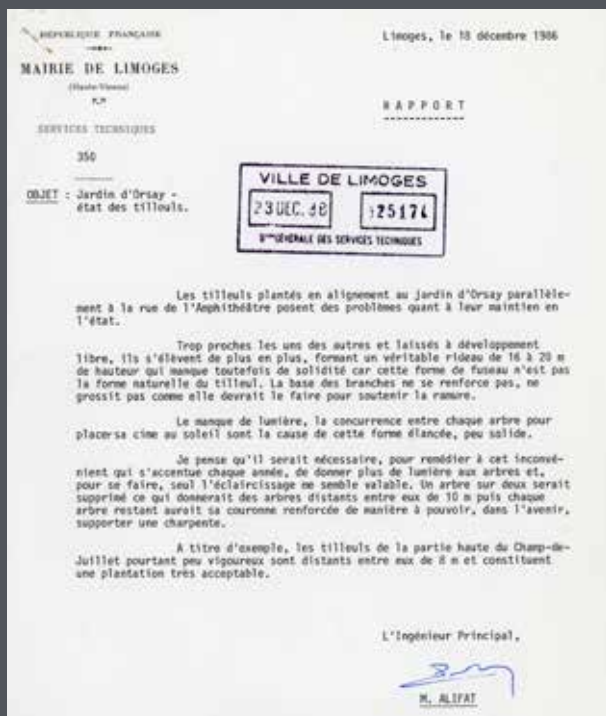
REPUBLIQUE FRANÇAISE

MAIRIE DE LIMOGES

(Haute-Vienne)

Limoges, le 18 décembre 1986

RAPPORT

SERVICES TECHNIQUES

350

OBJET : Jardin d'Orsay - état des tilleuls.

VILLE DE LIMOGES
23 DEC. 86 | 25174
Dion GENERALE DES SERVICES TECHNIQUES

Les tilleuls plantés en alignement au jardin d'Orsay parallèlement à la rue de l'Amphithéâtre posent des problèmes quant à leur maintien en l'état.

Trop proches les uns des autres et laissés à développement libre, ils s'élèvent de plus en plus, formant un véritable rideau de 16 à 20 m de hauteur qui manque toutefois de solidité car cette forme de fuseau n'est pas la forme naturelle du tilleul. La base des branches ne se renforce pas, ne grossit pas comme elle devrait le faire pour soutenir la ramure.

Le manque de lumière, la concurrence entre chaque arbre pour placersa cime au soleil sont la cause de cette forme élancée, peu solide.

Je pense qu'il serait nécessaire, pour remédier à cet inconvénient qui s'accentue chaque année, de donner plus de lumière aux arbres et, pour se faire, seul l'éclaircissage me semble valable. Un arbre sur deux serait supprimé ce qui donnerait des arbres distants entre eux de 10 m puis chaque arbre restant aurait sa couronne renforcée de manière à pouvoir, dans l'avenir, supporter une charpente.

A titre d'exemple, les tilleuls de la partie haute du Champ-de-Juillet pourtant peu vigoureux sont distants entre eux de 8 m et constituent une plantation très acceptable.

L'Ingénieur Principal,

M. ALIFAT